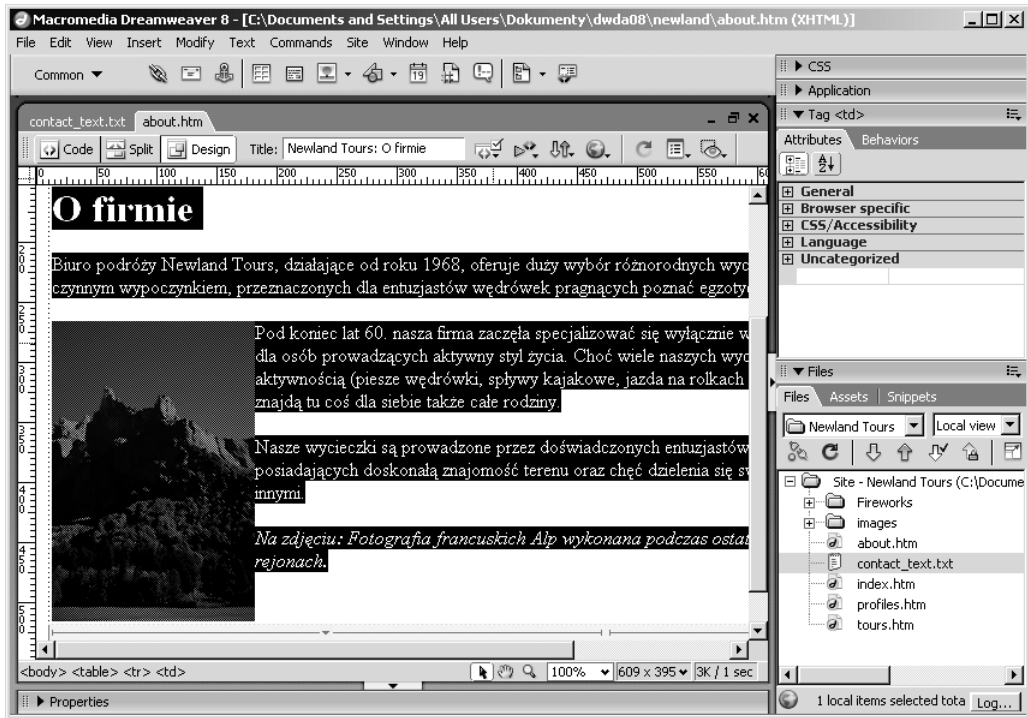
Macromedia Dreamweaver 8 - [C:\Documents and Settings\All Users\Dokumenty\dwda08\newland\about.htm (XHTML)]

File Edit View Insert Modify Text Commands Site Window Help

Common ▼

contact_text.txt about.htm

Code Split Design Title: Newland Tours: O firmie

0 50 100 150 200 250 300 350 400 450 500 550

O firmie

Biuro podróży Newland Tours, działające od roku 1968, oferuje duży wybór różnorodnych wyc czynnym wypoczynkiem, przeznaczonych dla entuzjastów wędrówek pragnących poznać egzoty

Pod koniec lat 60. nasza firma zaczęła specjalizować się wyłącznie w dla osób prowadzących aktywny styl życia. Choć wiele naszych wyc aktywnością (piesze wędrówki, spływy kajakowe, jazda na rolkach znajdą tu coś dla siebie także całe rodziny.

Nasze wycieczki są prowadzone przez doświadczonych entuzjastów posiadających doskonałą znajomość terenu oraz chęć dzielenia się sw innymi.

Na zdjęciu: Fotografia francuskich Alp wykonana podczas ostat rejonach.

<body> <table> <tr> <td>

100% 609 x 395 3K / 1 sec

Properties

CSS

Application

Tag <td>

Attributes Behaviors

General
Browser specific
CSS/Accessibility
Language
Uncategorized

Files

Files Assets Snippets

Newland Tours Local view

Site - Newland Tours (C:\Docume
Fireworks
images
about.htm
contact_text.txt
index.htm
profiles.htm
tours.htm

1 local items selected tota Log...